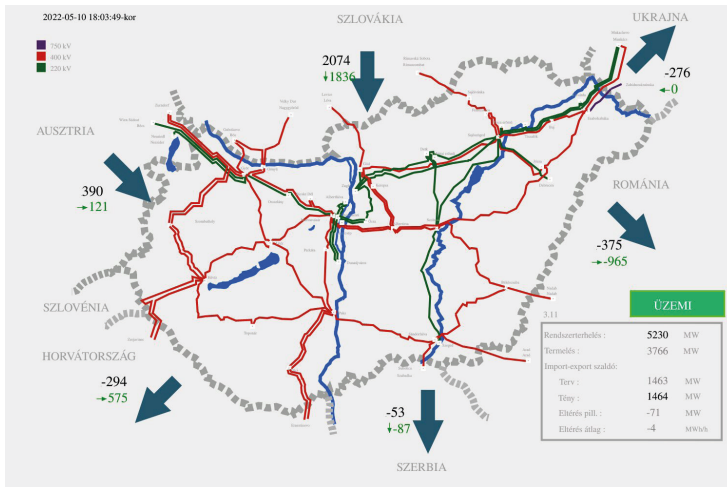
2022-05-10 18:03:49-kor

750 kV
400 kV
220 kV

SZLOVÁKIA

UKRAJNA

2074
↓1836

-276
←0

AUSZTRIA

390
→121

ROMÁNIA

-375
→-965

SZLOVÉNIA

ÜZEMI

3.11

HORVÁTORSZÁG

-294
→575

-53
↓-87

SZERBIA

| Rendszerterhelés : | 5230 | MW |
|---|---|---|
| Termelés : | 3766 | MW |
| Import-export szaldó: | | |
| Terv : | 1463 | MW |
| Tény : | 1464 | MW |
| Eltérés pill. : | -71 | MW |
| Eltérés átlag : | -4 | MWh/h |